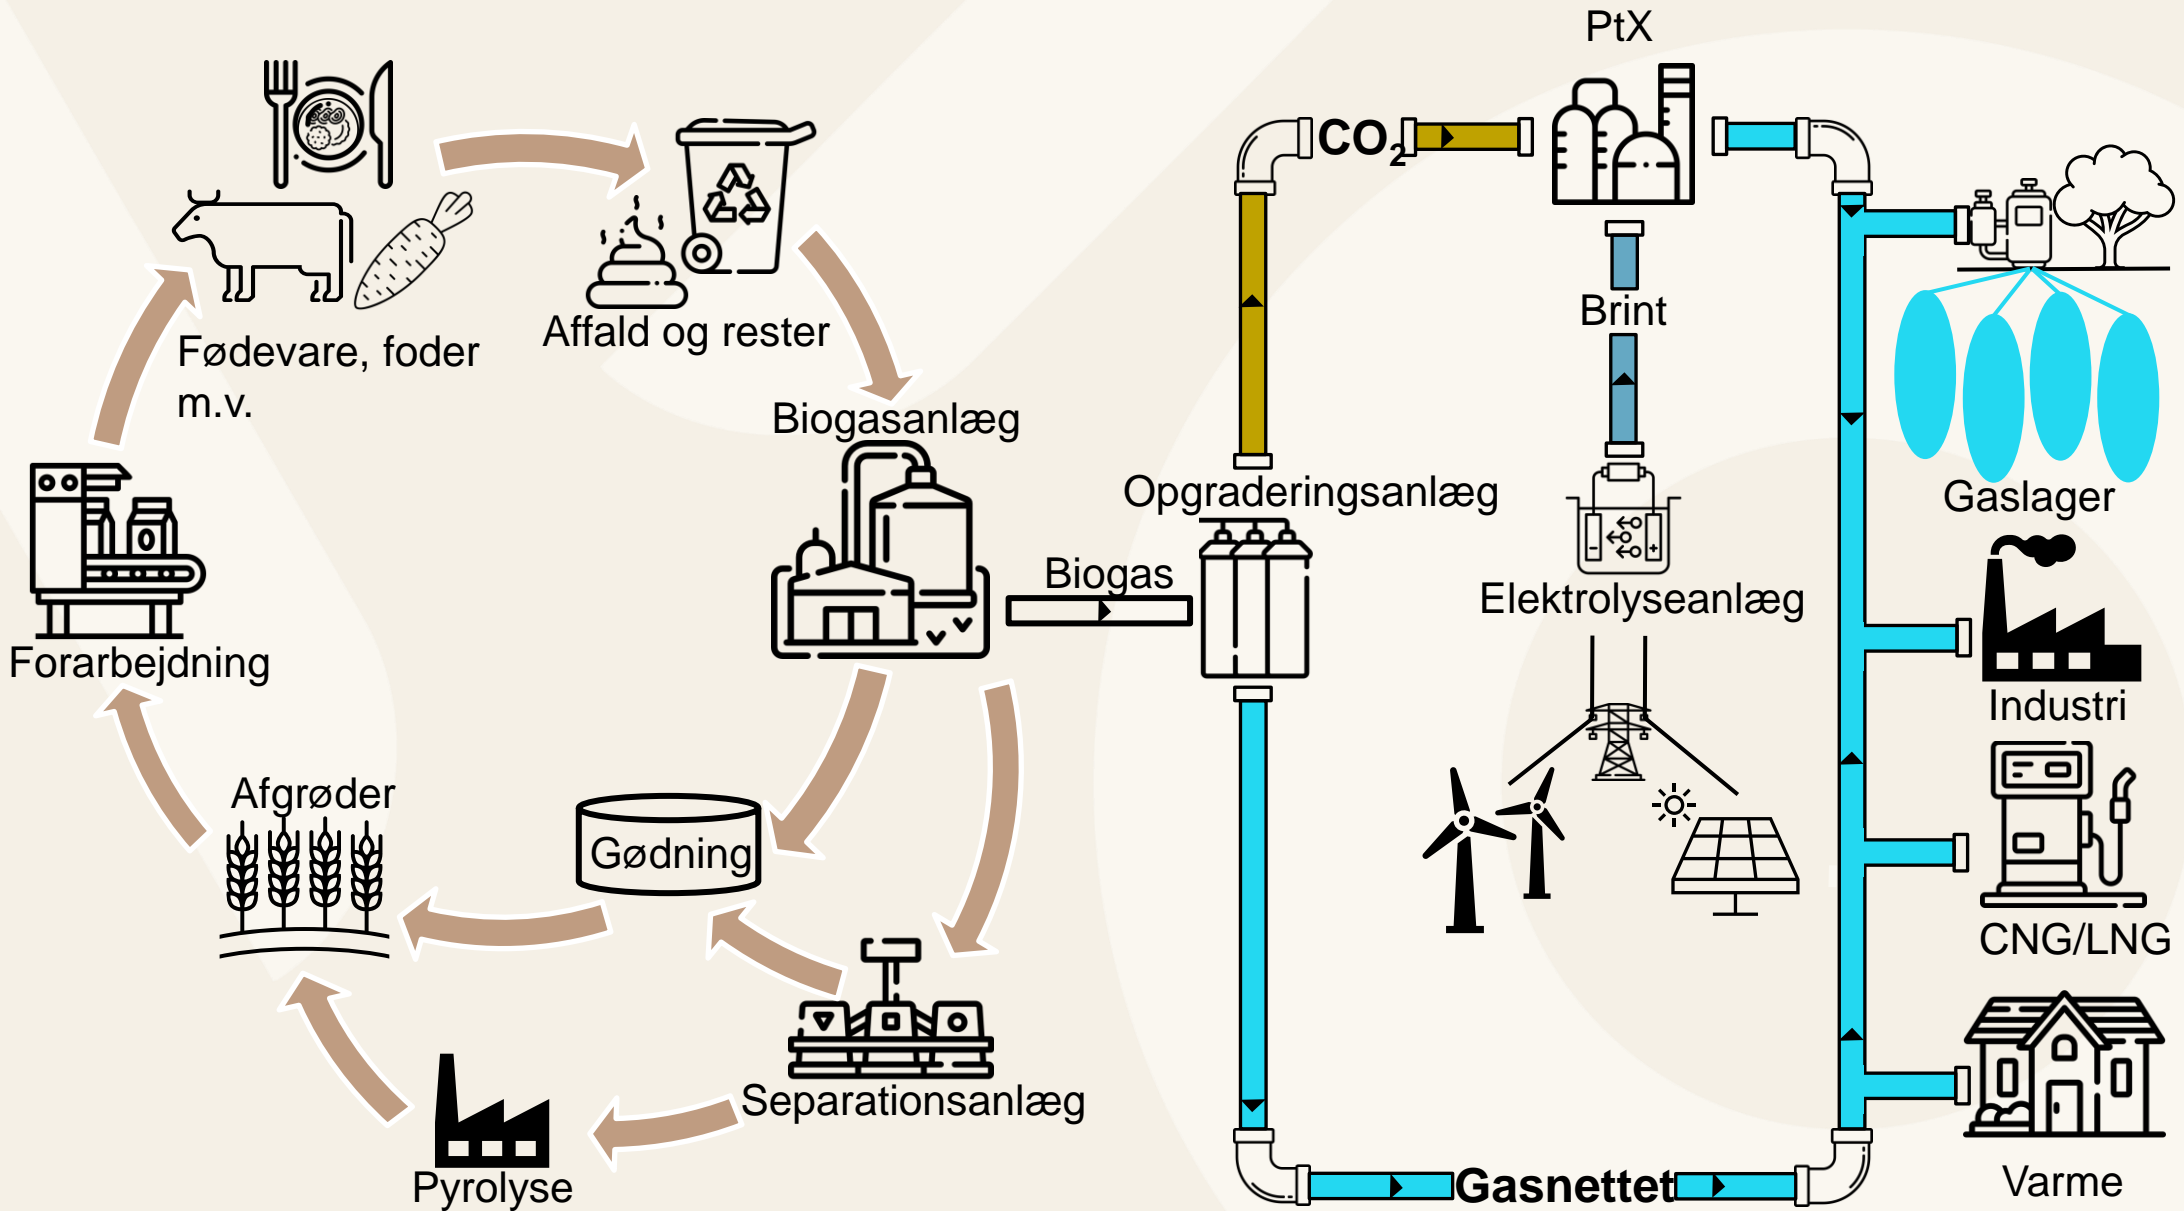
Fødevare, foder m.v.

Affald og rester

Biogasanlæg

Forarbejdning

Gødning

Afgrøder

Separationsanlæg

Pyrolyse

Biogas

Opgraderingsanlæg

$CO_2$

PtX

Brint

Elektrolyseanlæg

Gaslager

Industri

CNG/LNG

Varme

Gasnettet